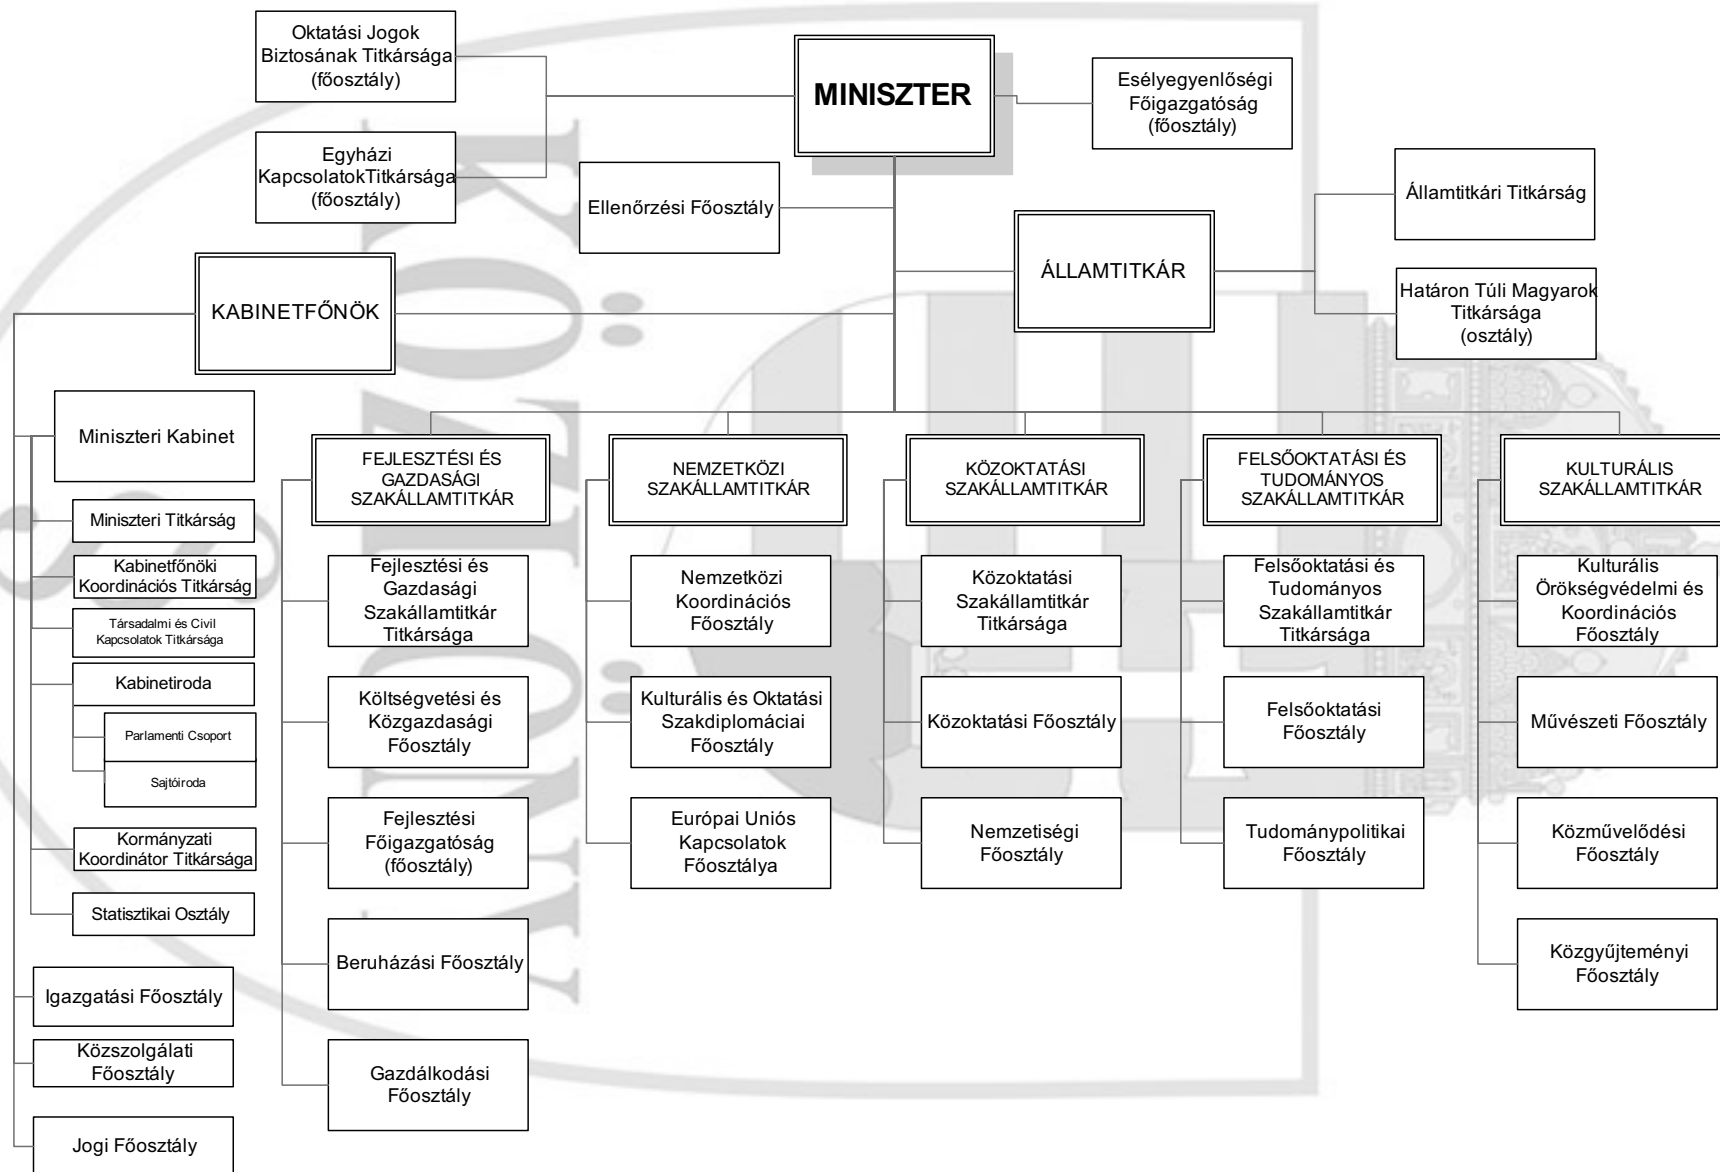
Oktatási Jogok Biztosának Titkársága (főosztály)

Egyházi KapcsolatokTitkársága (főosztály)

MINISZTER

Esélyegyenlőségi Főigazgatóság (főosztály)

Ellenőrzési Főosztály

Államtitkári Titkárság

ÁLLAMTITKÁR

Határon Túli Magyarok Titkársága (osztály)

KABINETFŐNÖK

Miniszteri Kabinet

Miniszteri Titkárság

Kabinetfőnöki Koordinációs Titkárság

Társadalmi és Civil Kapcsolatok Titkársága

Kabinetiroda

Parlamenti Csoport

Sajtóiroda

Kormányzati Koordinátor Titkársága

Statisztikai Osztály

Igazgatási Főosztály

Közszolgálati Főosztály

Jogi Főosztály

FEJLESZTÉSI ÉS GAZDASÁGI SZAKÁLLAMTITKÁR

Fejlesztési és Gazdasági Szakállamtitkár Titkársága

Költségvetési és Közgazdasági Főosztály

Fejlesztési Főigazgatóság (főosztály)

Beruházási Főosztály

Gazdálkodási Főosztály

NEMZETKÖZI SZAKÁLLAMTITKÁR

Nemzetközi Koordinációs Főosztály

Kulturális és Oktatási Szakdiplomáciai Főosztály

Európai Uniós Kapcsolatok Főosztálya

KÖZOKTATÁSI SZAKÁLLAMTITKÁR

Közoktatási Szakállamtitkár Titkársága

Közoktatási Főosztály

Nemzetiségi Főosztály

FELSŐOKTATÁSI ÉS TUDOMÁNYOS SZAKÁLLAMTITKÁR

Felsőoktatási és Tudományos Szakállamtitkár Titkársága

Felsőoktatási Főosztály

Tudománypolitikai Főosztály

KULTURÁLIS SZAKÁLLAMTITKÁR

Kulturális Örökségvédelmi és Koordinációs Főosztály

Művészeti Főosztály

Közművelődési Főosztály

Közgyűjteményi Főosztály